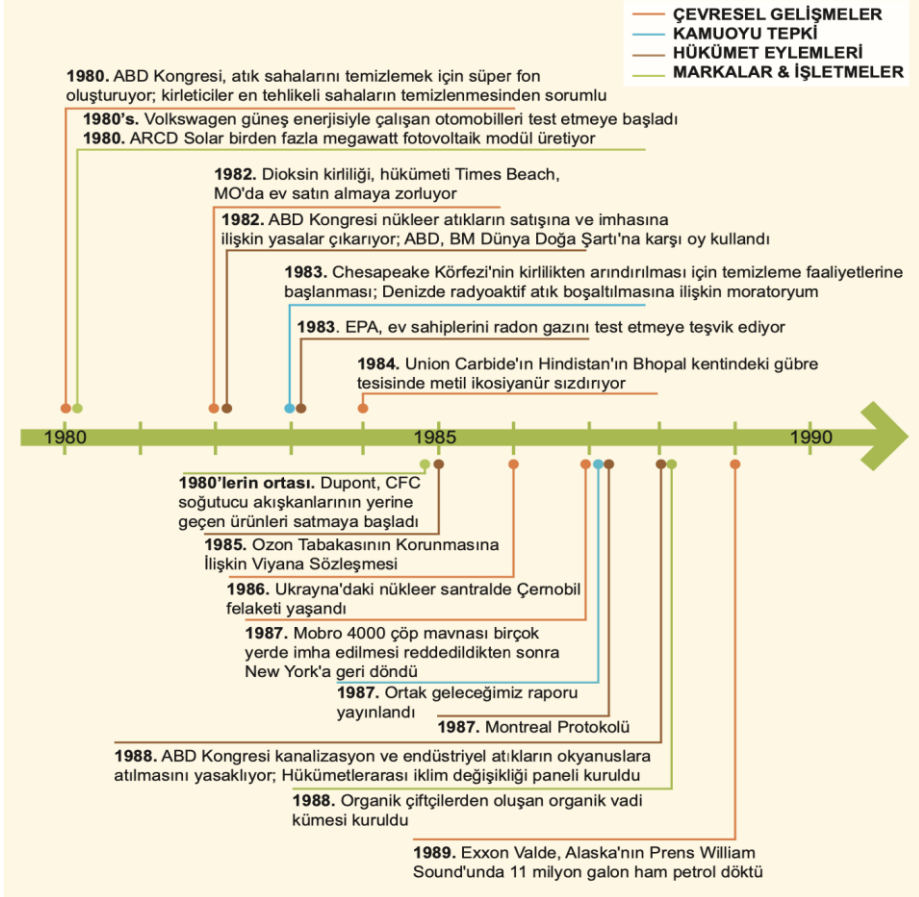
ÇEVRESEL GELİŞMELER
KAMUOYU TEPKİ
HÜKÜMET EYLEMLERİ
MARKALAR & İŞLETMELER

1980. ABD Kongresi, atık sahalarını temizlemek için süper fon oluşturuyor; kirleticiler en tehlikeli sahaların temizlenmesinden sorumlu

1980's. Volkswagen güneş enerjisiyle çalışan otomobilleri test etmeye başladı

1980. ARCD Solar birden fazla megawatt fotovoltaik modül üretiyor

1982. Dioksin kirliliği, hükümeti Times Beach, MO'da ev satın almaya zorluyor

1982. ABD Kongresi nükleer atıkların satışına ve imhasına ilişkin yasalar çıkarıyor; ABD, BM Dünya Doğa Şartı'na karşı oy kullandı

1983. Chesapeake Körfezi'nin kirlilikten arındırılması için temizleme faaliyetlerine başlanması; Denizde radyoaktif atık boşaltılmasına ilişkin moratoryum

1983. EPA, ev sahiplerini radon gazını test etmeye teşvik ediyor

1984. Union Carbide'ın Hindistan'ın Bhopal kentindeki gübre tesisinde metil ikosiyanür sızdırıyor

1980
1985
1990

1980'lerin ortası. Dupont, CFC soğutucu akışkanlarının yerine geçen ürünleri satmaya başladı

1985. Ozon Tabakasının Korunmasına İlişkin Viyana Sözleşmesi

1986. Ukrayna'daki nükleer santralde Çernobil felaketi yaşandı

1987. Mobro 4000 çöp mavnası birçok yerde imha edilmesi reddedildikten sonra New York'a geri döndü

1987. Ortak geleceğimiz raporu yayınlandı

1987. Montreal Protokolü

1988. ABD Kongresi kanalizasyon ve endüstriyel atıkların okyanuslara atılmasını yasaklıyor; Hükümetlerarası iklim değişikliği paneli kuruldu

1988. Organik çiftçilerden oluşan organik vadi kümesi kuruldu

1989. Exxon Valde, Alaska'nın Prens William Sound'unda 11 milyon galon ham petrol döktü